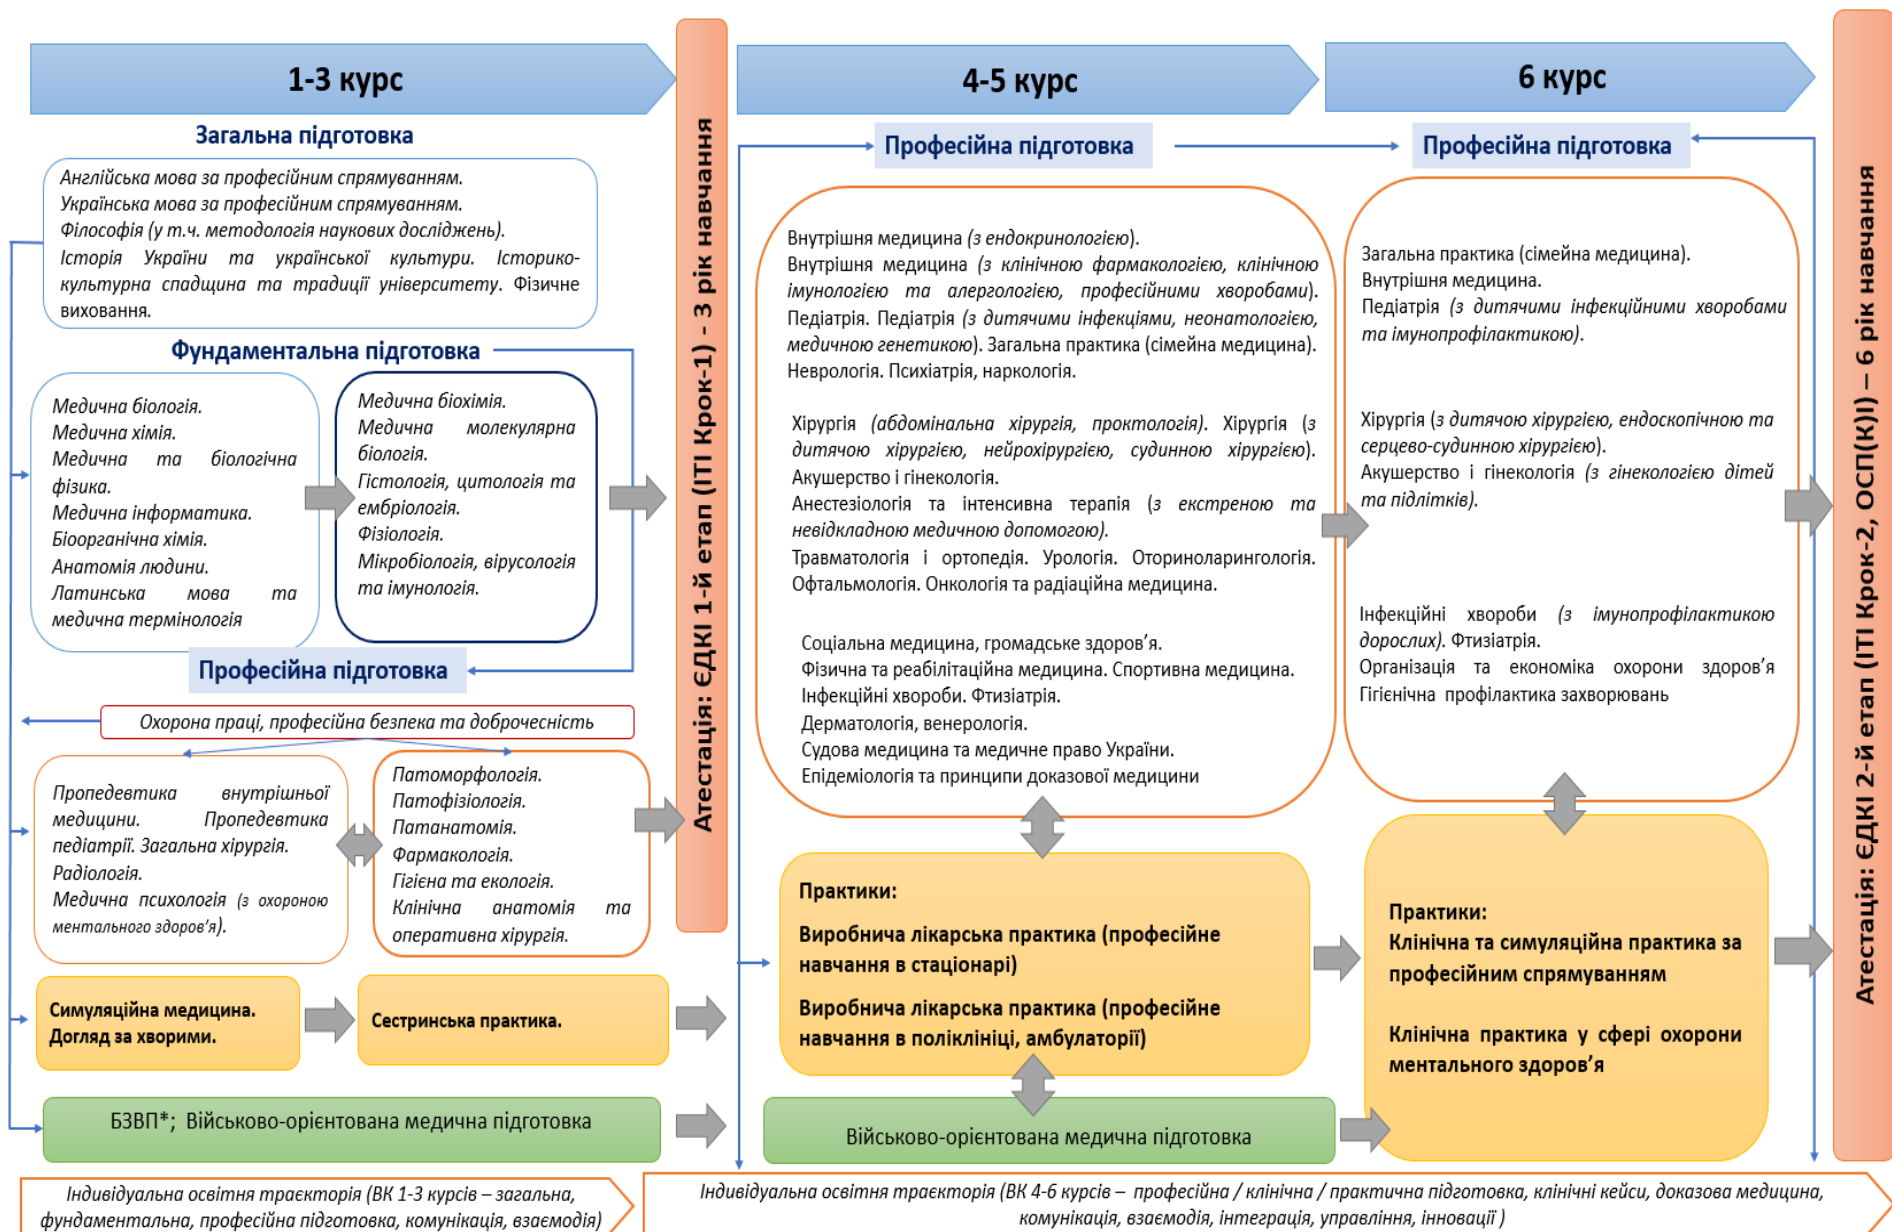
1-3 курс

Загальна підготовка

Англійська мова за професійним спрямуванням. Українська мова за професійним спрямуванням. Філософія (у т.ч. методологія наукових досліджень). Історія України та української культури. Історико-культурна спадщина та традиції університету. Фізичне виховання.

Фундаментальна підготовка

Медична біологія. Медична хімія. Медична та біологічна фізика. Медична інформатика. Біоорганічна хімія. Анатомія людини. Латинська мова та медична термінологія

Медична біохімія. Медична молекулярна біологія. Гістологія, цитологія та ембріологія. Фізіологія. Мікробіологія, вірусологія та імунологія.

Професійна підготовка

Охорона праці, професійна безпека та доброчесність

Пропедевтика внутрішньої медицини. Пропедевтика педіатрії. Загальна хірургія. Радіологія. Медична психологія (з охороною ментального здоров'я).

Патоморфологія. Патофізіологія. Патанатомія. Фармакологія. Гігієна та екологія. Клінічна анатомія та оперативна хірургія.

Симуляційна медицина. Догляд за хворими.

Сестринська практика.

БЗВП*; Військово-орієнтована медична підготовка

Атестація: ЄДКІ 1-й етап (ІТІ Крок-1) - 3 рік навчання

4-5 курс

Професійна підготовка

Внутрішня медицина (з ендокринологією). Внутрішня медицина (з клінічною фармакологією, клінічною імунологією та алергологією, професійними хворобами). Педіатрія. Педіатрія (з дитячими інфекціями, неонатологією, медичною генетикою). Загальна практика (сімейна медицина). Неврологія. Психіатрія, наркологія.

Хірургія (абдомінальна хірургія, проктологія). Хірургія (з дитячою хірургією, нейрохірургією, судинною хірургією). Акушерство і гінекологія. Анестезіологія та інтенсивна терапія (з екстреною та невідкладною медичною допомогою). Травматологія і ортопедія. Урологія. Оториноларингологія. Офтальмологія. Онкологія та радіаційна медицина.

Соціальна медицина, громадське здоров'я. Фізична та реабілітаційна медицина. Спортивна медицина. Інфекційні хвороби. Фтизіатрія. Дерматологія, венерологія. Судова медицина та медичне право України. Епідеміологія та принципи доказової медицини

Практики:
Виробнича лікарська практика (професійне навчання в стаціонарі)
Виробнича лікарська практика (професійне навчання в поліклініці, амбулаторії)

Військово-орієнтована медична підготовка

6 курс

Професійна підготовка

Загальна практика (сімейна медицина). Внутрішня медицина. Педіатрія (з дитячими інфекційними хворобами та імунопрофілактикою).

Хірургія (з дитячою хірургією, ендоскопічною та серцево-судинною хірургією). Акушерство і гінекологія (з гінекологією дітей та підлітків).

Інфекційні хвороби (з імунопрофілактикою дорослих). Фтизіатрія. Організація та економіка охорони здоров'я Гігієнічна профілактика захворювань

Практики:
Клінічна та симуляційна практика за професійним спрямуванням

Клінічна практика у сфері охорони ментального здоров'я

Атестація: ЄДКІ 2-й етап (ІТІ Крок-2, ОСП(К)І) – 6 рік навчання

Індивідуальна освітня траєкторія (ВК 1-3 курсів – загальна, фундаментальна, професійна підготовка, комунікація, взаємодія)

Індивідуальна освітня траєкторія (ВК 4-6 курсів – професійна / клінічна / практична підготовка, клінічні кейси, доказова медицина, комунікація, взаємодія, інтеграція, управління, інновації )